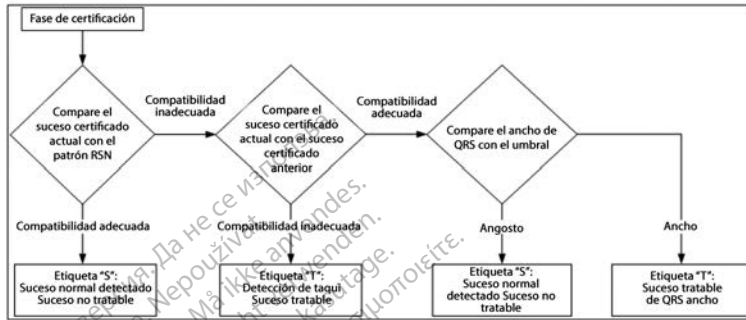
Fase de certificación

Compare el suceso certificado actual con el patrón RSN

Compatibilidad inadecuada

Compare el suceso certificado actual con el suceso certificado anterior

Compatibilidad adecuada

Compare el ancho de QRS con el umbral

Compatibilidad adecuada

Compatibilidad inadecuada

Angosto

Ancho

Etiqueta "S": Suceso normal detectado Suceso no tratable

Etiqueta "T": Detección de taqui Suceso tratable

Etiqueta "S": Suceso normal detectado Suceso no tratable

Etiqueta "T": Suceso tratable de QRS ancho